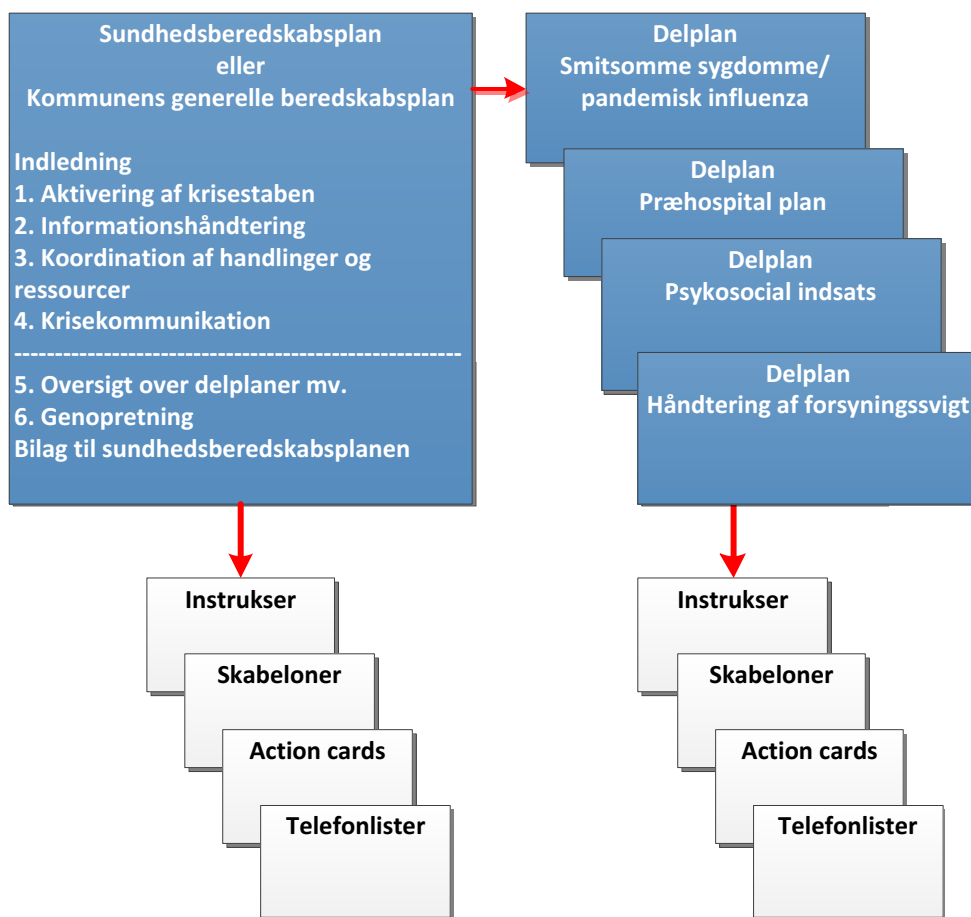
Sundhedsberedskabsplan
eller
Kommunens generelle beredskabsplan

Indledning
1. Aktivering af krisestaben
2. Informationshåndtering
3. Koordination af handlinger og ressourcer
4. Krisekommunikation
------------------------------------------------------
5. Oversigt over delplaner mv.
6. Genopretning
Bilag til sundhedsberedskabsplanen

Delplan
Smitsomme sygdomme/
pandemisk influenza

Delplan
Præhospital plan

Delplan
Psykosocial indsats

Delplan
Håndtering af forsyningssvigt

Instrukser
Skabeloner
Action cards
Telefonlister

Instrukser
Skabeloner
Action cards
Telefonlister